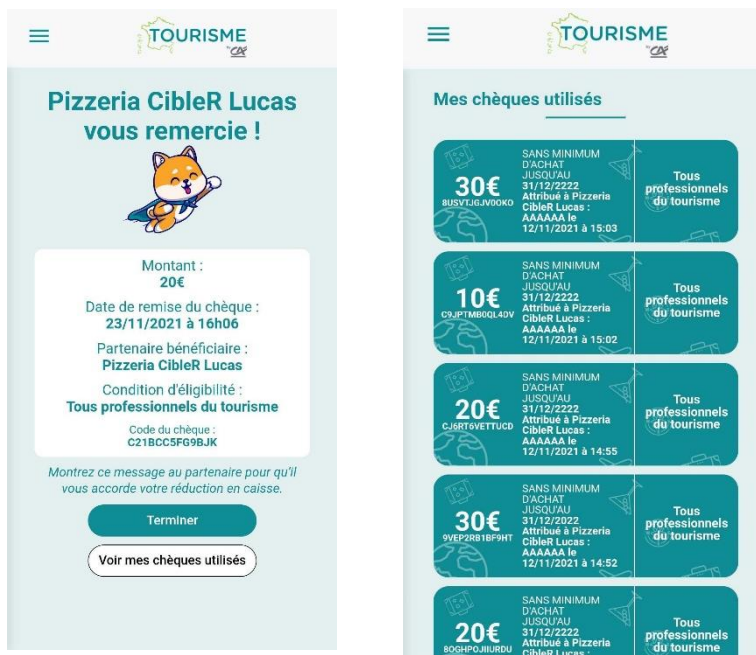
TOURISME
CA

Pizzeria CibleR Lucas vous remercie !

Montant :
20€

Date de remise du chèque :
23/11/2021 à 16h06

Partenaire bénéficiaire :
Pizzeria CibleR Lucas

Condition d'éligibilité :
Tous professionnels du tourisme

Code du chèque :
C21BCC5FG9BJK

Montrez ce message au partenaire pour qu'il vous accorde votre réduction en caisse.

Terminer

Voir mes chèques utilisés

TOURISME
CA

Mes chèques utilisés

30€
8USVTJGJV0OKO
SANS MINIMUM D'ACHAT JUSQU'AU 31/12/2222 Attribué à Pizzeria CibleR Lucas : AAAAAA le 12/11/2021 à 15:03
Tous professionnels du tourisme

10€
C9JPTMB0QL40V
SANS MINIMUM D'ACHAT JUSQU'AU 31/12/2222 Attribué à Pizzeria CibleR Lucas : AAAAAA le 12/11/2021 à 15:02
Tous professionnels du tourisme

20€
CJ6RT6VETTUCD
SANS MINIMUM D'ACHAT JUSQU'AU 31/12/2222 Attribué à Pizzeria CibleR Lucas : AAAAAA le 12/11/2021 à 14:55
Tous professionnels du tourisme

30€
9VEP2R81BF9HT
SANS MINIMUM D'ACHAT JUSQU'AU 31/12/2022 Attribué à Pizzeria CibleR Lucas : AAAAAA le 12/11/2021 à 14:52
Tous professionnels du tourisme

20€
8OGHPOJIIURDU
SANS MINIMUM D'ACHAT JUSQU'AU 31/12/2222 Attribué à Pizzeria CibleR Lucas :
Tous professionnels du tourisme